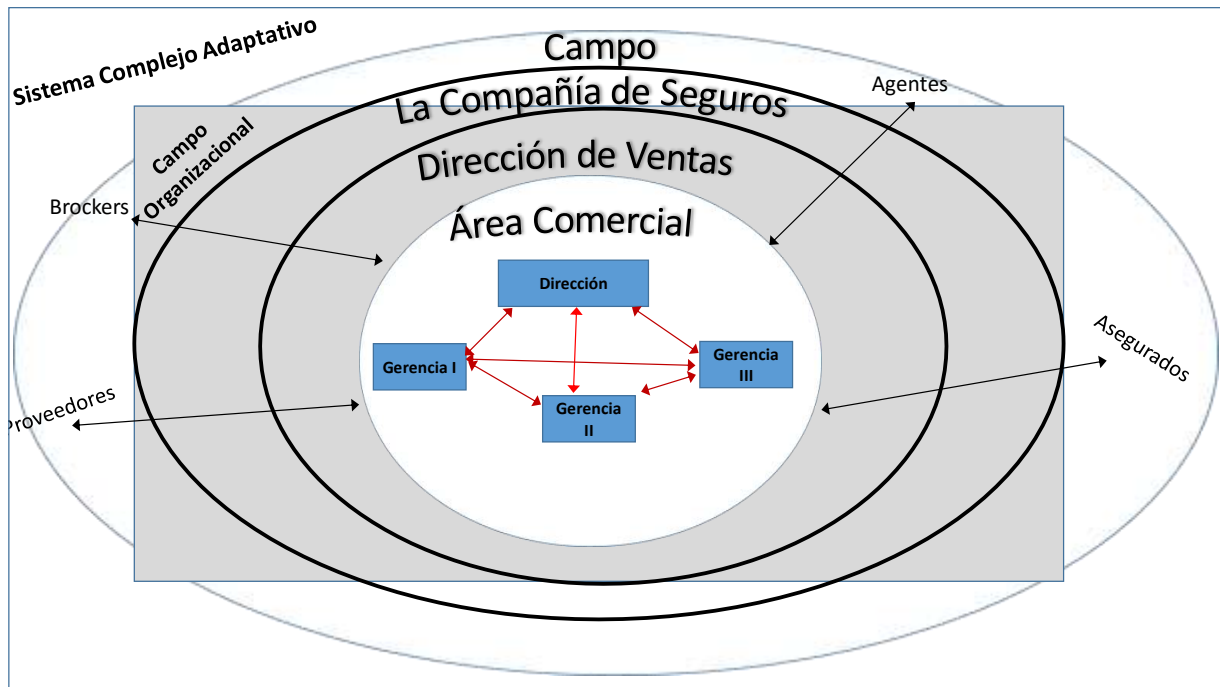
Sistema Complejo Adaptativo

Campo

La Compañía de Seguros

Campo Organizacional

Agentes

Dirección de Ventas

Brockers

Área Comercial

Dirección

Gerencia I

Gerencia III

Asegurados

Proveedores

Gerencia II